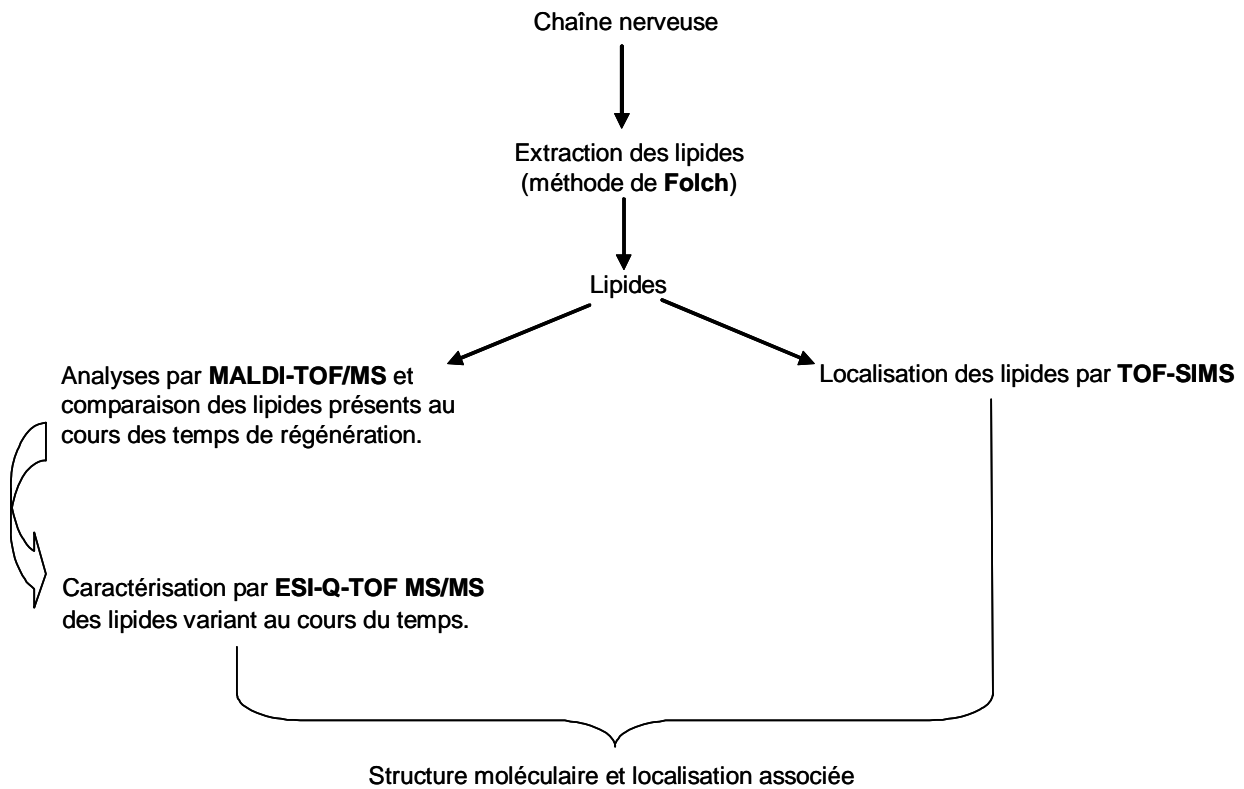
Chaîne nerveuse

Extraction des lipides (méthode de **Folch**)

Lipides

Analyses par **MALDI-TOF/MS** et comparaison des lipides présents au cours des temps de régénération.

Localisation des lipides par **TOF-SIMS**

Caractérisation par **ESI-Q-TOF MS/MS** des lipides variant au cours du temps.

Structure moléculaire et localisation associée